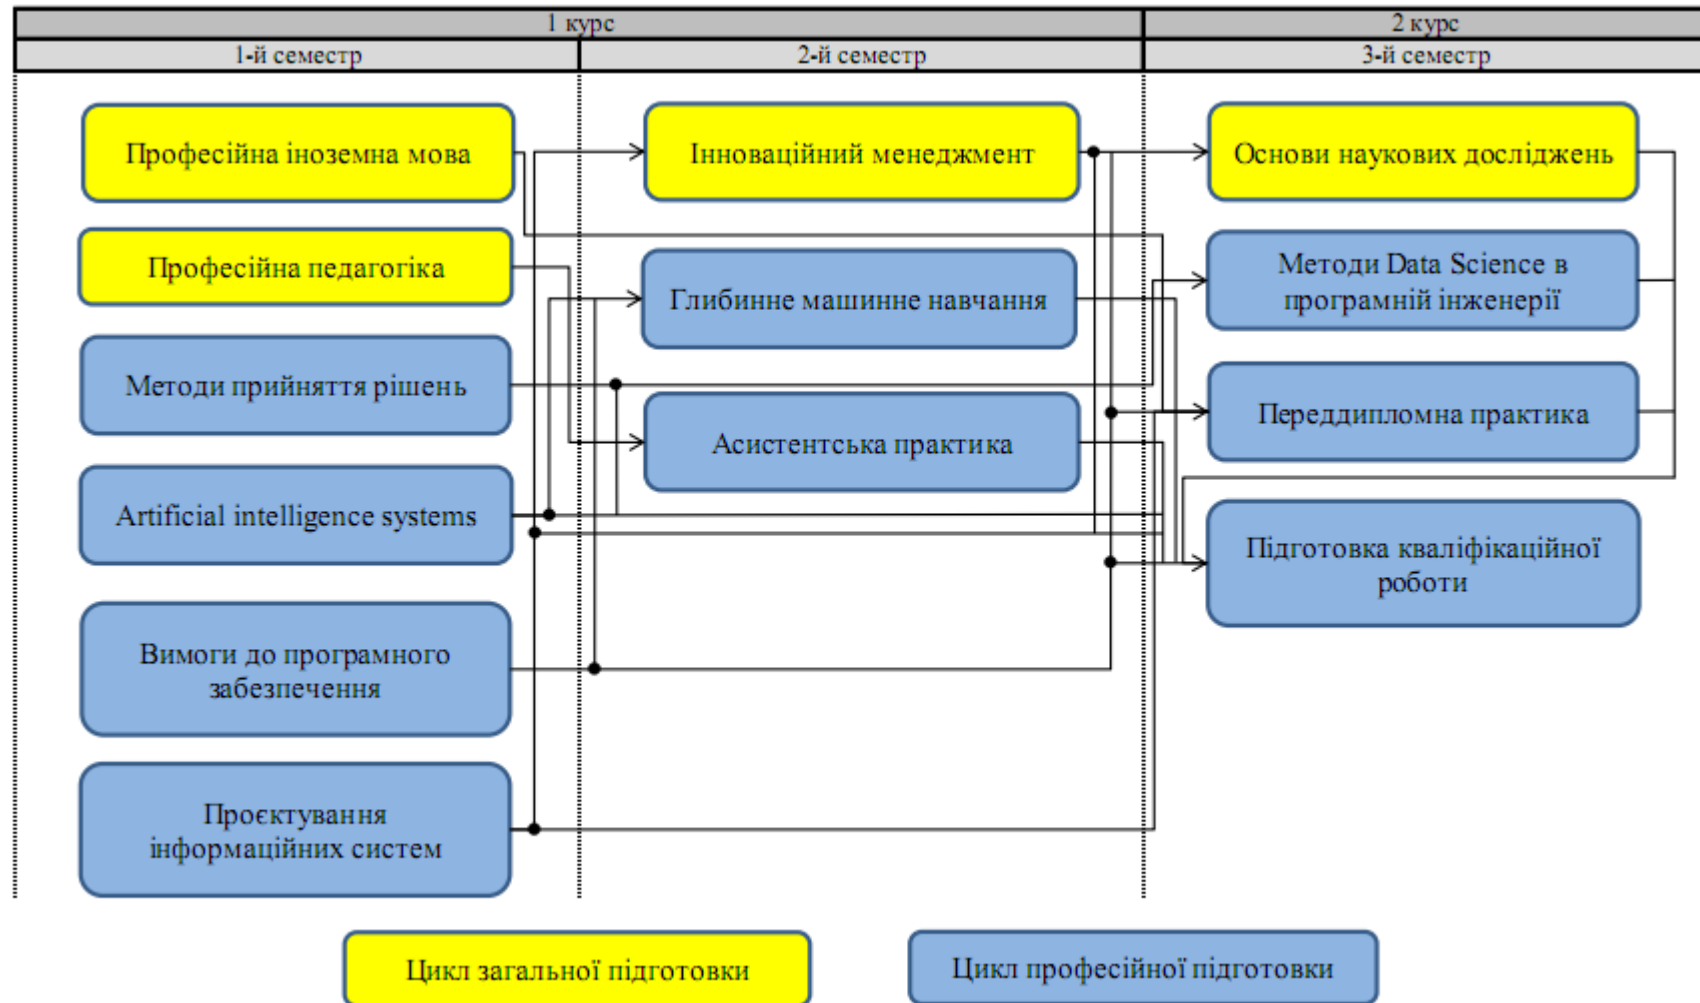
| 1 курс | | 2 курс |
|---|---|---|
| 1-й семестр | 2-й семестр | 3-й семестр |

Професійна іноземна мова

Професійна педагогіка

Методи прийняття рішень

Artificial intelligence systems

Вимоги до програмного забезпечення

Проєктування інформаційних систем

Інноваційний менеджмент

Глибинне машинне навчання

Асистентська практика

Основи наукових досліджень

Методи Data Science в програмній інженерії

Переддипломна практика

Підготовка кваліфікаційної роботи

Цикл загальної підготовки

Цикл професійної підготовки